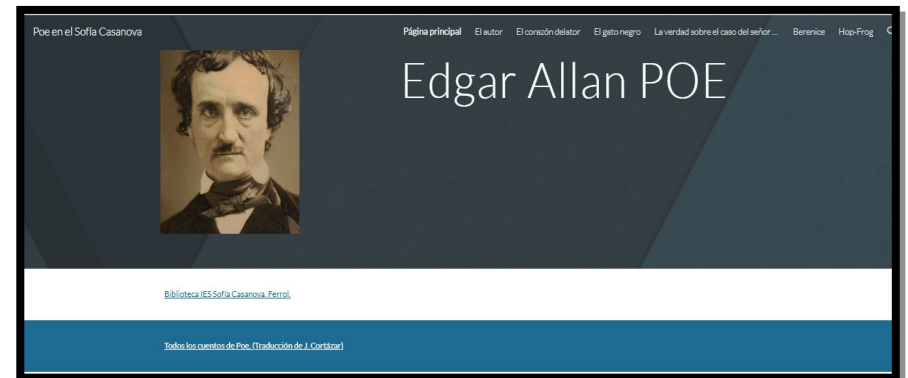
Poe en el Sofía Casanova

Página principal El autor El corazón delator El gato negro La verdad sobre el caso del señor ... Berenice Hop-Frog

Edgar Allan POE

Biblioteca IES Sofía Casanova, Ferrol.

Todos los cuentos de Poe. (Traducción de J. Cortázar)